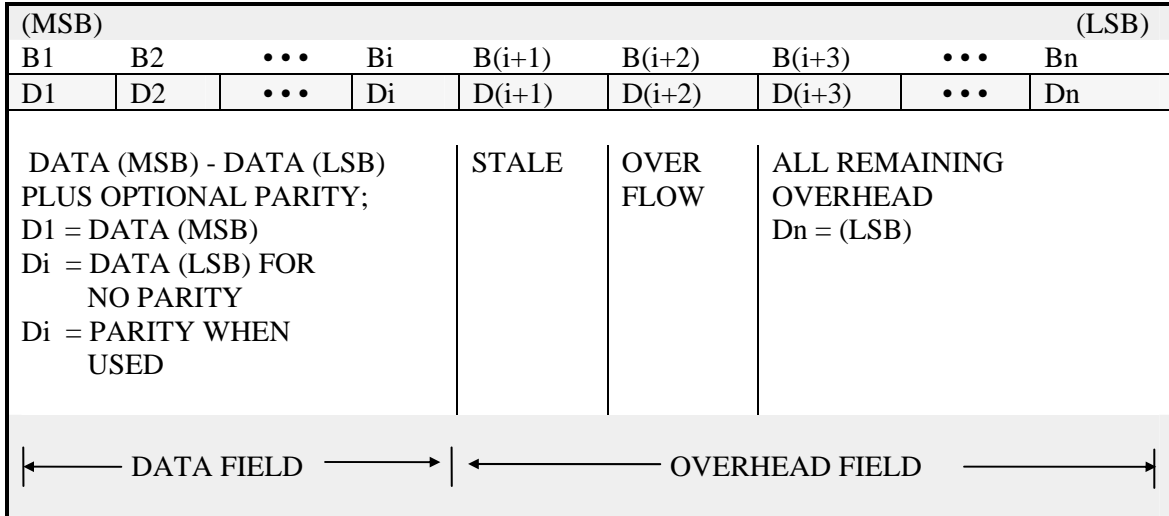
(MSB) (LSB)

| B1 | B2 | • • • | Bi | B(i+1) | B(i+2) | B(i+3) | • • • | Bn |
|---|---|---|---|---|---|---|---|---|
| D1 | D2 | • • • | Di | D(i+1) | D(i+2) | D(i+3) | • • • | Dn |

DATA (MSB) - DATA (LSB) PLUS OPTIONAL PARITY;
D1 = DATA (MSB)
Di = DATA (LSB) FOR NO PARITY
Di = PARITY WHEN USED

STALE

OVER FLOW

ALL REMAINING OVERHEAD
Dn = (LSB)

DATA FIELD

OVERHEAD FIELD